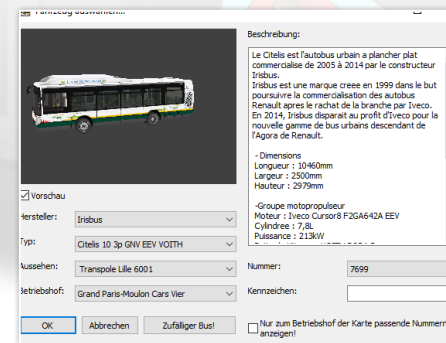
Fahrzeug auswählen...

Beschreibung:

Le Citelis est l'autobus urbain a plancher plat commercialise de 2005 à 2014 par le constructeur Irisbus.
Irisbus est une marque creee en 1999 dans le but poursuivre la commercialisation des autobus Renault apres le rachat de la branche par Iveco. En 2014, Irisbus disparait au profit d'Iveco pour la nouvelle gamme de bus urbains descendant de l'Agora de Renault.

- Dimensions
Longueur : 10460mm
Largeur : 2500mm
Hauteur : 2979mm

-Groupe motopropulseur
Moteur : Iveco Cursor8 F2GA642A EEV
Cylindree : 7,8L
Puissance : 213kW
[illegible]

Vorschau

Hersteller: Irisbus

Typ: Citelis 10 3p GNV EEV VOITH

Aussehen: Transpole Lille 6001

Betriebshof: Grand Paris-Moulon Cars Vier

Nummer: 7699

Kennzeichen:

OK Abbrechen Zufälliger Bus!

Nur zum Betriebshof der Karte passende Nummern anzeigen!